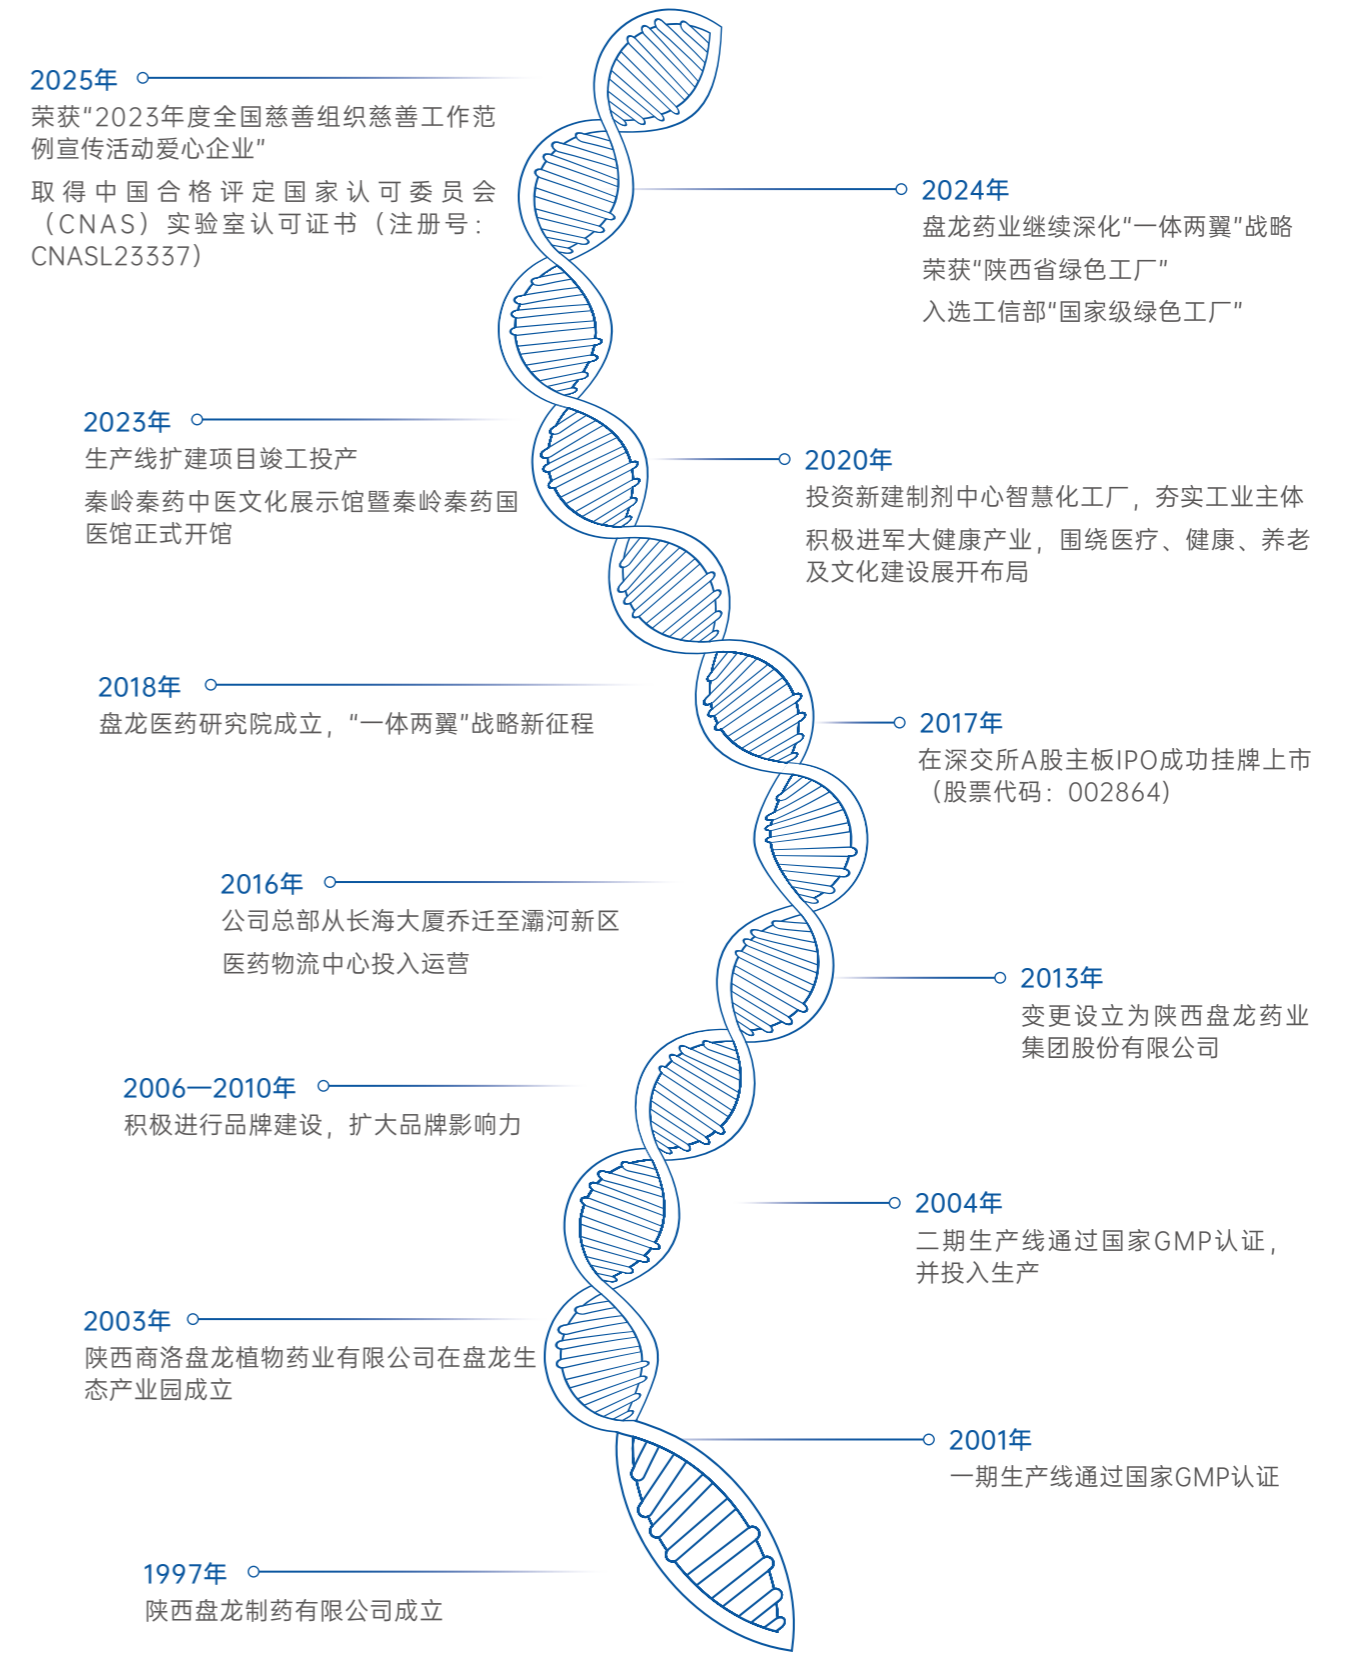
2025年
荣获"2023年度全国慈善组织慈善工作范例宣传活动爱心企业"

取得中国合格评定国家认可委员会（CNAS）实验室认可证书（注册号：CNASL23337）

2024年
盘龙药业继续深化"一体两翼"战略

荣获"陕西省绿色工厂"

入选工信部"国家级绿色工厂"

2023年
生产线扩建项目竣工投产

秦岭秦药中医文化展示馆暨秦岭秦药国医馆正式开馆

2020年
投资新建制剂中心智慧化工厂，夯实工业主体

积极进军大健康产业，围绕医疗、健康、养老及文化建设展开布局

2018年
盘龙医药研究院成立，"一体两翼"战略新征程

2017年
在深交所A股主板IPO成功挂牌上市（股票代码：002864）

2016年
公司总部从长海大厦乔迁至灞河新区

医药物流中心投入运营

2013年
变更设立为陕西盘龙药业集团股份有限公司

2006—2010年
积极进行品牌建设，扩大品牌影响力

2004年
二期生产线通过国家GMP认证，并投入生产

2003年
陕西商洛盘龙植物药业有限公司在盘龙生态产业园成立

2001年
一期生产线通过国家GMP认证

1997年
陕西盘龙制药有限公司成立